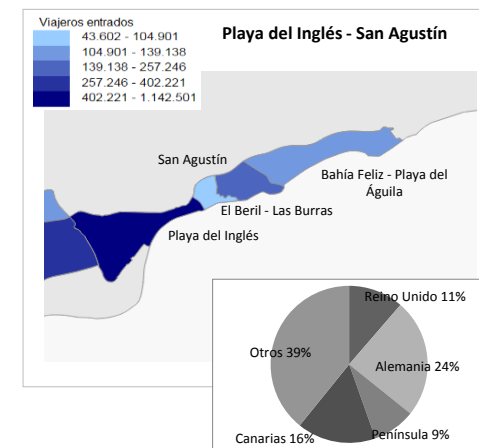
Viajeros entrados
43.602 - 104.901
104.901 - 139.138
139.138 - 257.246
257.246 - 402.221
402.221 - 1.142.501

Playa del Inglés - San Agustín

San Agustín
Bahía Feliz - Playa del Águila
El Beril - Las Burras
Playa del Inglés

Reino Unido 11%
Otros 39%
Alemania 24%
Canarias 16%
Península 9%